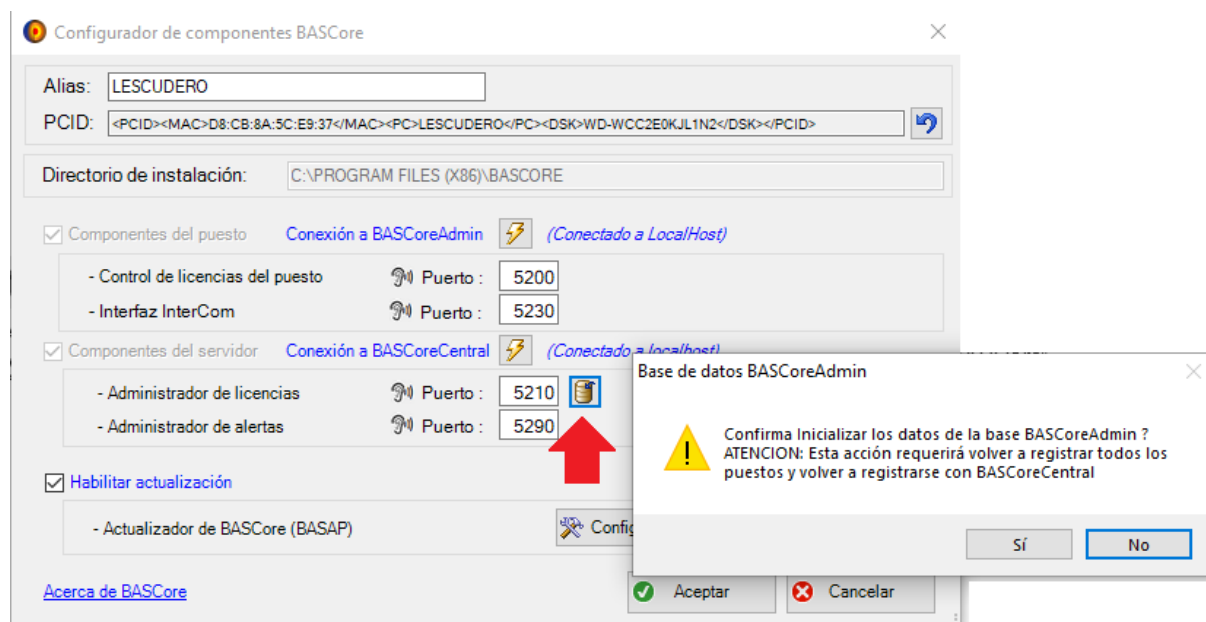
Configurador de componentes BASCore

Alias: LESCUDERO

PCID: <PCID><MAC>D8:CB:8A:5C:E9:37</MAC><PC>LESCUDERO</PC><DSK>WD-WCC2E0KJL1N2</DSK></PCID>

Directorio de instalación: C:\PROGRAM FILES (X86)\BASCORE

Componentes del puesto Conexión a BASCoreAdmin (Conectado a LocalHost)

- Control de licencias del puesto Puerto : 5200

- Interfaz InterCom Puerto : 5230

Componentes del servidor Conexión a BASCoreCentral (Conectado a localhost)

- Administrador de licencias Puerto : 5210

- Administrador de alertas Puerto : 5290

Habilitar actualización

- Actualizador de BASCore (BASAP) Confi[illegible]

Acerca de BASCore

Aceptar Cancelar

Base de datos BASCoreAdmin

Confirma Inicializar los datos de la base BASCoreAdmin ?
ATENCION: Esta acción requerirá volver a registrar todos los puestos y volver a registrarse con BASCoreCentral

Sí No